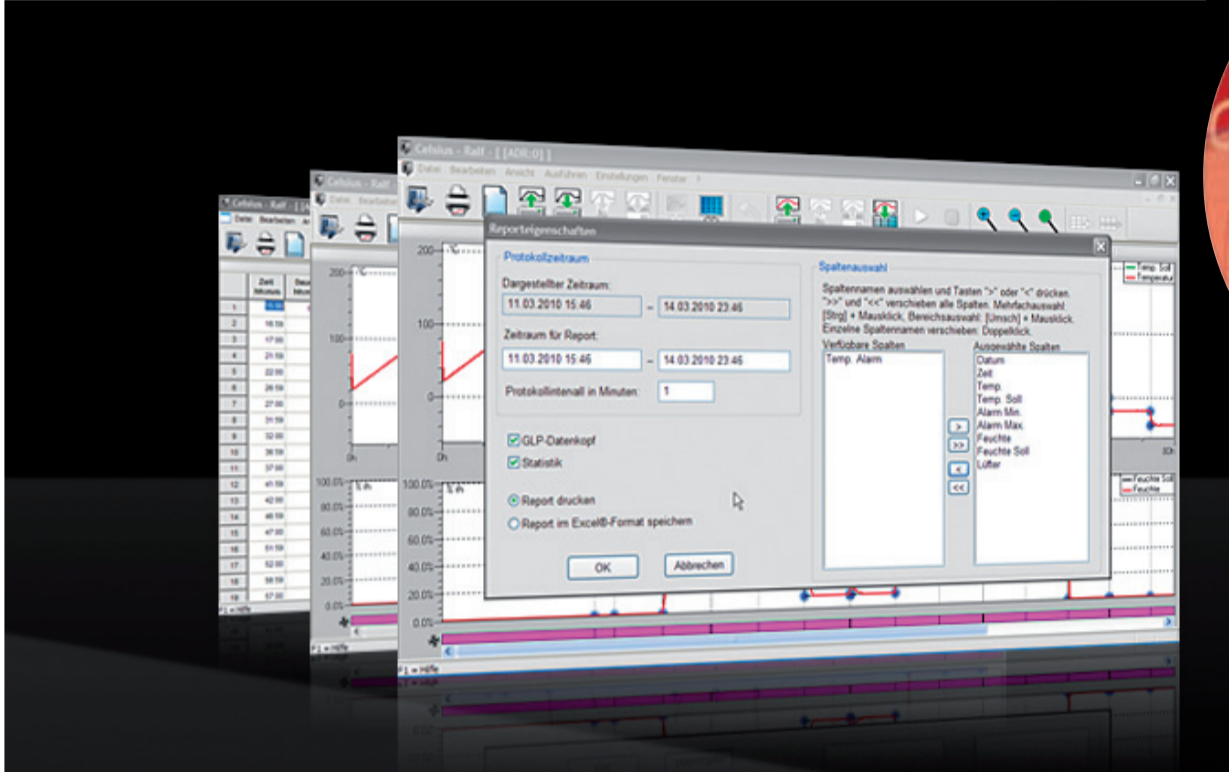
Celsius - Ralf - [ [ADR:0] ]

Datei Bearbeiten Ansicht Ausführen Einstellungen Fenster ?

Reporteigenschaften

Protokollzeitraum

Dargestellter Zeitraum:

11.03.2010 15:46 – 14.03.2010 23:46

Zeitraum für Report:

11.03.2010 15:46 – 14.03.2010 23:46

Protokollintervall in Minuten: 1

GLP-Datenkopf

Statistik

Report drucken

Report im Excel®-Format speichern

OK Abbrechen

Spaltenauswahl

Spaltennamen auswählen und Tasten ">" oder "<" drücken. ">>" und "<<" verschieben alle Spalten. Mehrfachauswahl: [Strg] + Mausklick, Bereichsauswahl: [Umsch] + Mausklick. Einzelne Spaltennamen verschieben: Doppelklick.

Verfügbare Spalten

Temp. Alarm

Ausgewählte Spalten

Datum
Zeit
Temp.
Temp. Soll
Alarm Min.
Alarm Max.
Feuchte
Feuchte Soll
Lüfter

>
>>
<
<<

Temp. Soll
Temperatur

Feuchte Soll
Feuchte

200
100
0
0h
100.0%
80.0%
60.0%
40.0%
20.0%
0.0%

F1 = Hilfe

Celsius - Ralf - [

Datei Bearbeiten

Zeit
Minuten

15:59
16:59
17:00
21:59
22:00
26:59
27:00
31:59
32:00
36:59
37:00
41:59
42:00
46:59
47:00
51:59
52:00
56:59
57:00

1
2
3
4
5
6
7
8
9
10
11
12
13
14
15
16
17
18
19